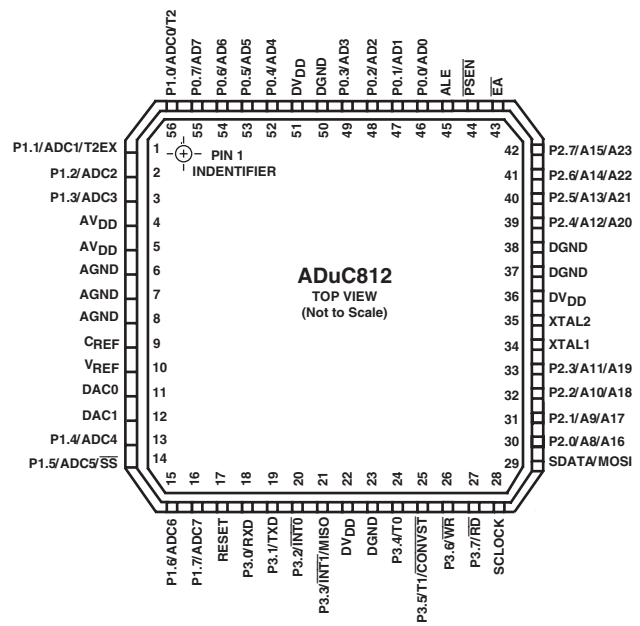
P1.0/ADC0/T2
P0.7/AD7
P0.6/AD6
P0.5/AD5
P0.4/AD4
$DV_{DD}$
DGND
P0.3/AD3
P0.2/AD2
P0.1/AD1
P0.0/AD0
ALE
$\overline{PSEN}$
$\overline{EA}$

56 55 54 53 52 51 50 49 48 47 46 45 44 43

P1.1/ADC1/T2EX 1
P1.2/ADC2 2
P1.3/ADC3 3
$AV_{DD}$ 4
$AV_{DD}$ 5
AGND 6
AGND 7
AGND 8
$C_{REF}$ 9
$V_{REF}$ 10
DAC0 11
DAC1 12
P1.4/ADC4 13
P1.5/ADC5/$\overline{SS}$ 14

PIN 1
INDENTIFIER

ADuC812
TOP VIEW
(Not to Scale)

42 P2.7/A15/A23
41 P2.6/A14/A22
40 P2.5/A13/A21
39 P2.4/A12/A20
38 DGND
37 DGND
36 $DV_{DD}$
35 XTAL2
34 XTAL1
33 P2.3/A11/A19
32 P2.2/A10/A18
31 P2.1/A9/A17
30 P2.0/A8/A16
29 SDATA/MOSI

15 16 17 18 19 20 21 22 23 24 25 26 27 28

P1.6/ADC6
P1.7/ADC7
RESET
P3.0/RXD
P3.1/TXD
P3.2/$\overline{INT0}$
P3.3/$\overline{INT1}$/MISO
$DV_{DD}$
DGND
P3.4/T0
P3.5/T1/$\overline{CONVST}$
P3.6/$\overline{WR}$
P3.7/$\overline{RD}$
SCLOCK